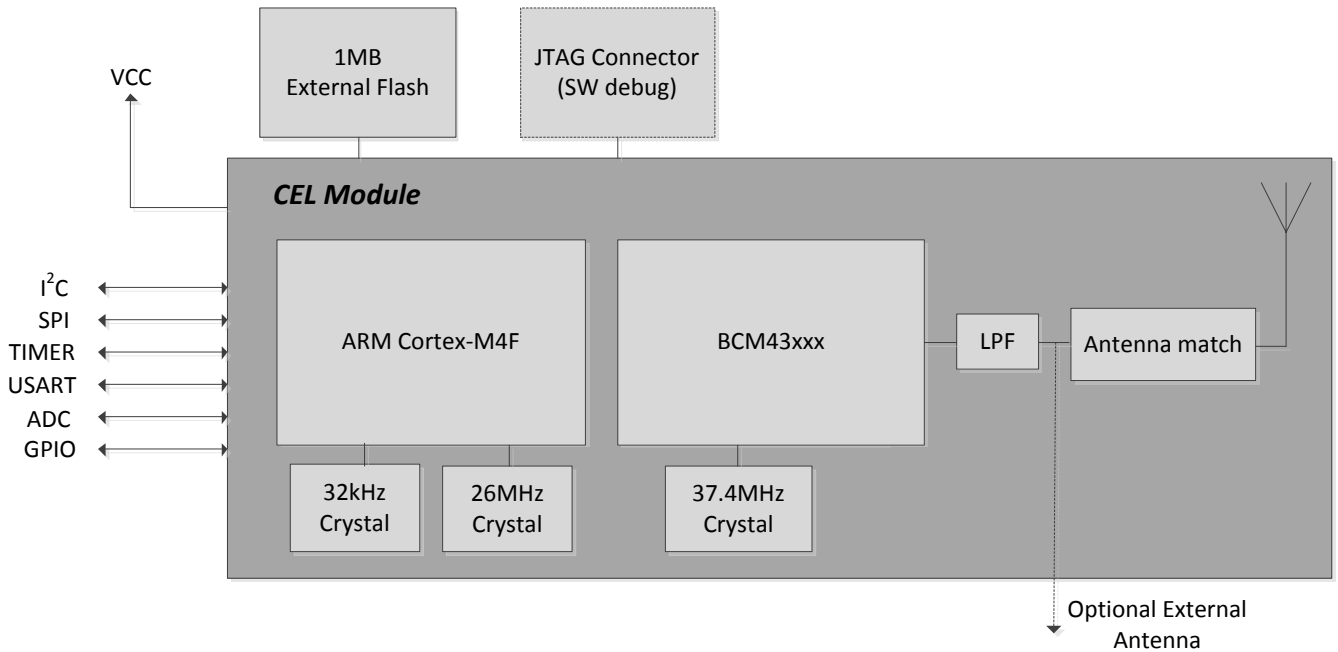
1MB
External Flash

JTAG Connector
(SW debug)

VCC

CEL Module

$I^2C$
SPI
TIMER
USART
ADC
GPIO

ARM Cortex-M4F

BCM43xxx

LPF

Antenna match

32kHz
Crystal

26MHz
Crystal

37.4MHz
Crystal

Optional External
Antenna